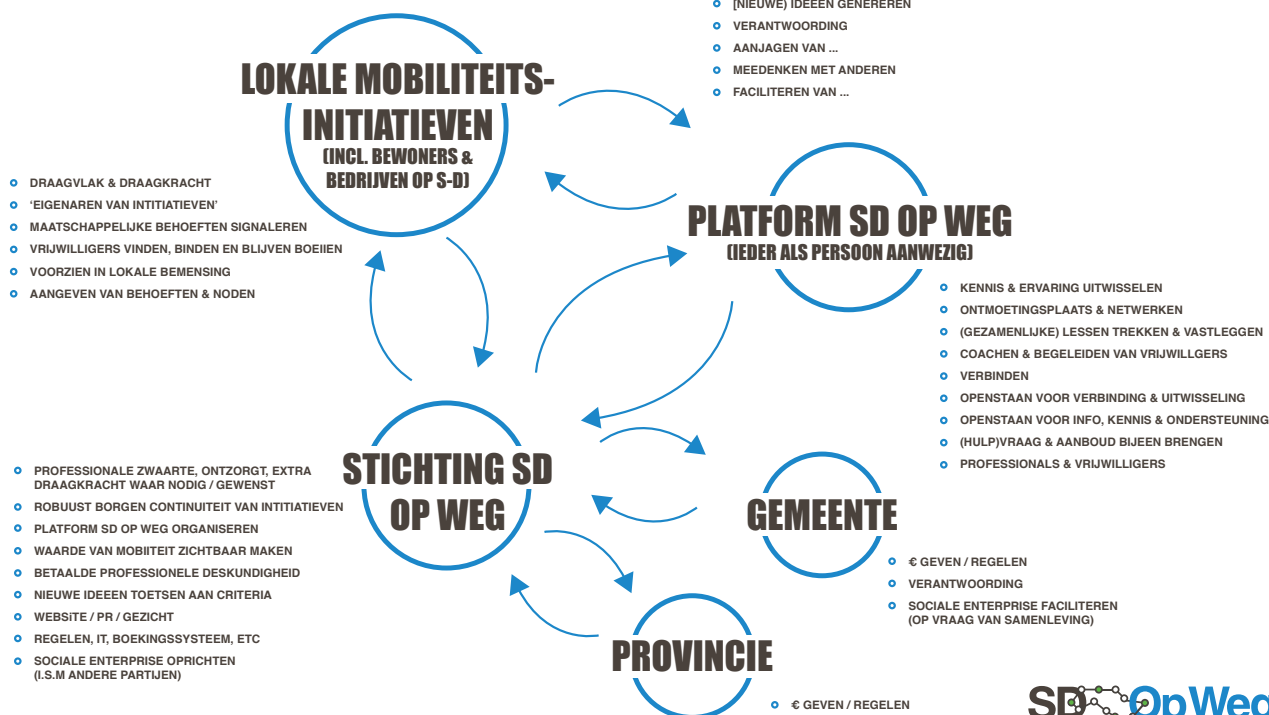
(NIEUWE) IDEEEN GENEREREN
VERANTWOORDING
AANJAGEN VAN ...
MEEDENKEN MET ANDEREN
FACILITEREN VAN ...

LOKALE MOBILITEITS-INITIATIEVEN
(INCL. BEWONERS & BEDRIJVEN OP S-D)

DRAAGVLAK & DRAAGKRACHT
'EIGENAREN VAN INITIATIEVEN'
MAATSCHAPPELIJKE BEHOEFTEN SIGNALEREN
VRIJWILLIGERS VINDEN, BINDEN EN BLIJVEN BOEIIEN
VOORZIEN IN LOKALE BEMENSING
AANGEVEN VAN BEHOEFTEN & NODEN

PLATFORM SD OP WEG
(IEDER ALS PERSOON AANWEZIG)

KENNIS & ERVARING UITWISSELEN
ONTMOETINGSPLAATS & NETWERKEN
(GEZAMENLIJKE) LESSEN TREKKEN & VASTLEGGEN
COACHEN & BEGELEIDEN VAN VRIJWILLGERS
VERBINDEN
OPENSTAAN VOOR VERBINDING & UITWISSELING
OPENSTAAN VOOR INFO, KENNIS & ONDERSTEUNING
(HULP)VRAAG & AANBOUD BIJEEN BRENGEN
PROFESSIONALS & VRIJWILLIGERS

STICHTING SD OP WEG

PROFESSIONALE ZWAARTE, ONTZORGT, EXTRA DRAAGKRACHT WAAR NODIG / GEWENST
ROBUUST BORGEN CONTINUITEIT VAN INITIATIEVEN
PLATFORM SD OP WEG ORGANISEREN
WAARDE VAN MOBIITEIT ZICHTBAAR MAKEN
BETAALDE PROFESSIONELE DESKUNDIGHEID
NIEUWE IDEEEN TOETSEN AAN CRITERIA
WEBSITE / PR / GEZICHT
REGELEN, IT, BOEKINGSSYSTEEM, ETC
SOCIALE ENTERPRISE OPRICHTEN (I.S.M ANDERE PARTIJEN)

GEMEENTE

€ GEVEN / REGELEN
VERANTWOORDING
SOCIALE ENTERPRISE FACILITEREN (OP VRAAG VAN SAMENLEVING)

PROVINCIE

€ GEVEN / REGELEN

SD OpWeg